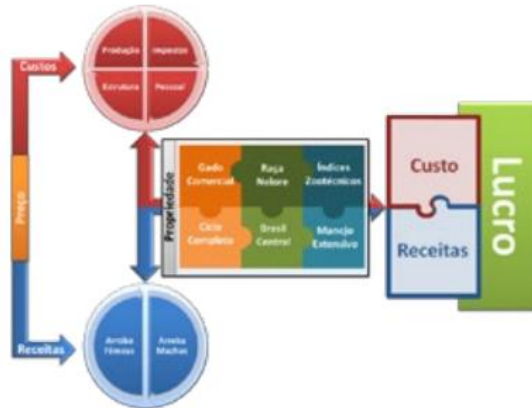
Custos

Produção | Impostos
Estrutura | Pessoal

Preço

Propriedade

| Gado Comercial | Raça Nelore | Índices Zootécnicos |
|---|---|---|
| Ciclo Completo | Brasil Central | Manejo Extensivo |

Custo

Receitas

Lucro

Receitas

Arroba Fêmeas | Arroba Machos